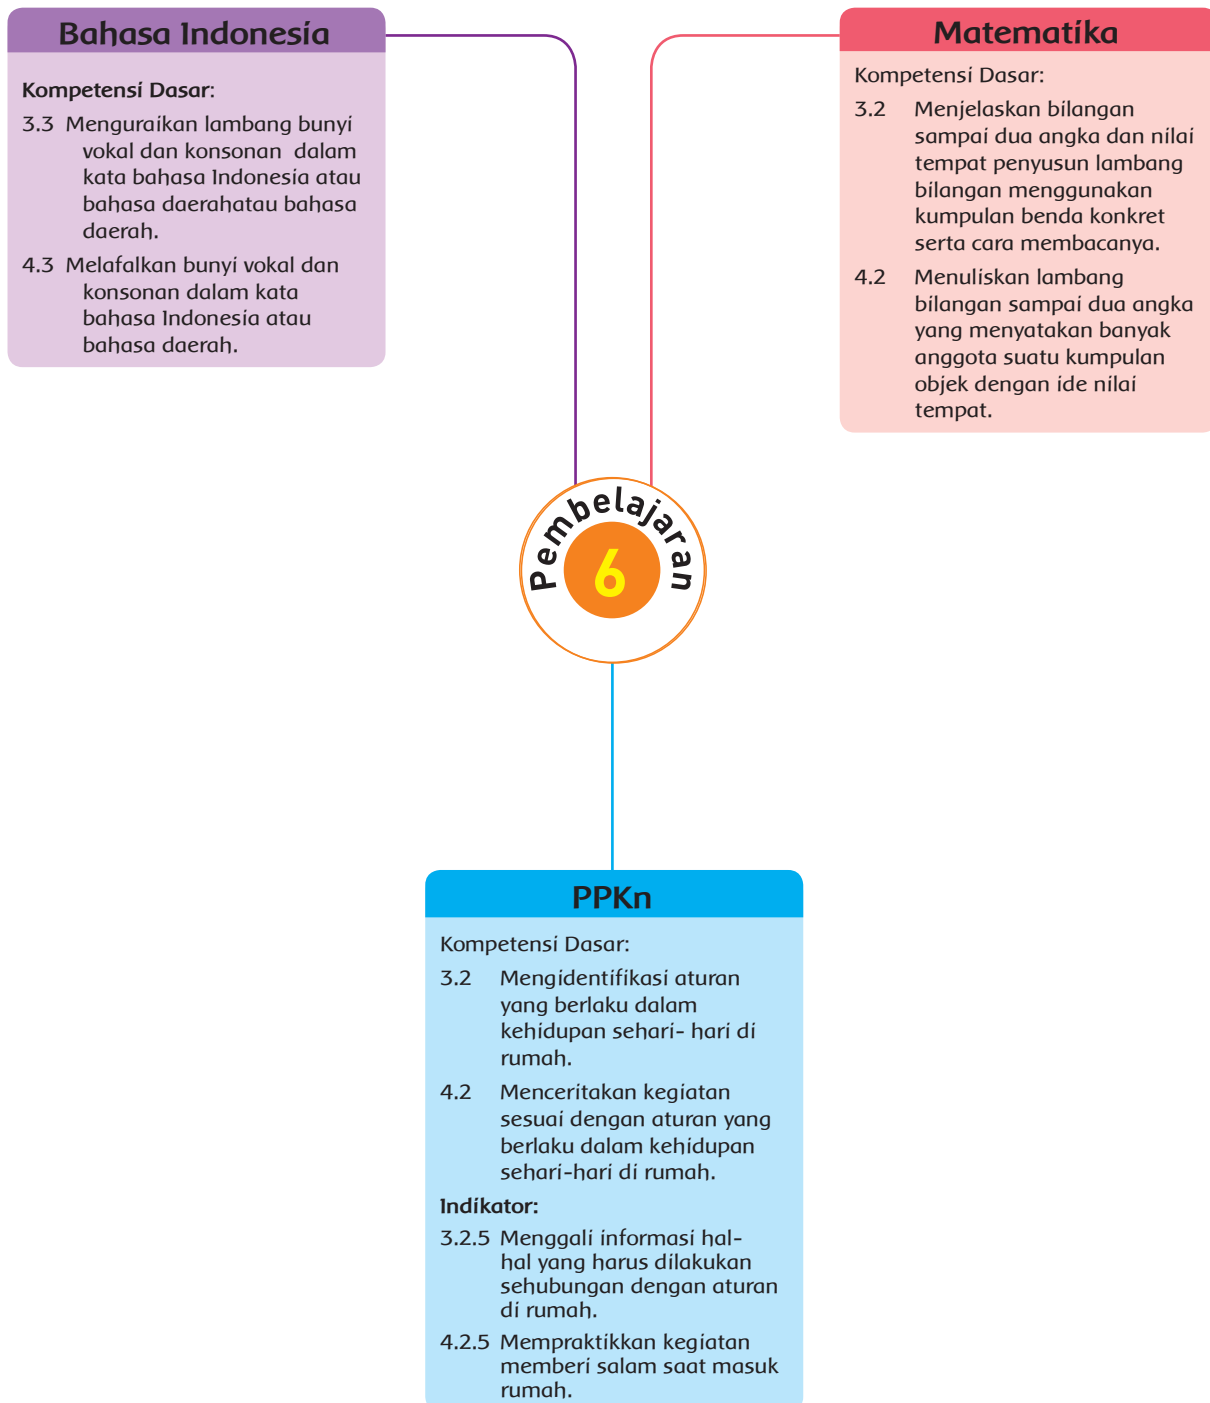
Bahasa Indonesia

Kompetensi Dasar:

3.3 Menguraikan lambang bunyi vokal dan konsonan dalam kata bahasa Indonesia atau bahasa daerahatau bahasa daerah.

4.3 Melafalkan bunyi vokal dan konsonan dalam kata bahasa Indonesia atau bahasa daerah.

Matematika

Kompetensi Dasar:

3.2 Menjelaskan bilangan sampai dua angka dan nilai tempat penyusun lambang bilangan menggunakan kumpulan benda konkret serta cara membacanya.

4.2 Menuliskan lambang bilangan sampai dua angka yang menyatakan banyak anggota suatu kumpulan objek dengan ide nilai tempat.

Pembelajaran 6

PPKn

Kompetensi Dasar:

3.2 Mengidentifikasi aturan yang berlaku dalam kehidupan sehari- hari di rumah.

4.2 Menceritakan kegiatan sesuai dengan aturan yang berlaku dalam kehidupan sehari-hari di rumah.

Indikator:

3.2.5 Menggali informasi hal-hal yang harus dilakukan sehubungan dengan aturan di rumah.

4.2.5 Mempraktikkan kegiatan memberi salam saat masuk rumah.